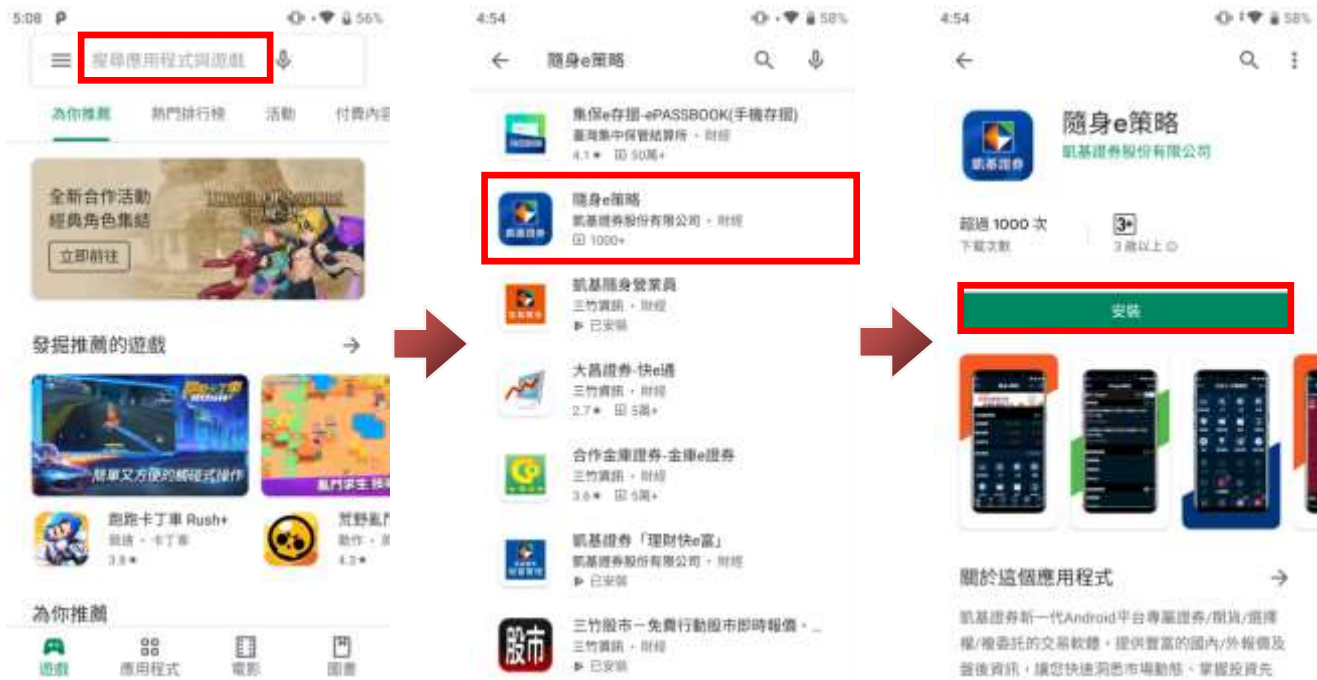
5:08 56%

搜尋應用程式與遊戲

為你推薦 熱門排行榜 活動 付費內容

全新合作活動
經典角色集結

立即前往

發掘推薦的遊戲 →

簡單又方便的觸碰式操作

跑跑卡丁車 Rush+
競速 • 卡丁車
3.9 ★

荒野亂鬥
動作 •
4.3 ★

為你推薦

遊戲 應用程式 電影 圖書

4:54 58%

隨身e策略

集保e存摺-ePASSBOOK(手機存摺)
臺灣集中保管結算所 • 財經
4.1 ★ 50萬+

隨身e策略
凱基證券股份有限公司 • 財經
1000+

凱基隨身營業員
三竹資訊 • 財經
已安裝

大昌證券-快e通
三竹資訊 • 財經
2.7 ★ 5萬+

合作金庫證券-金庫e證券
三竹資訊 • 財經
3.6 ★ 5萬+

凱基證券「理財快e富」
凱基證券股份有限公司 • 財經
已安裝

三竹股市－免費行動股市即時報價・...
三竹資訊 • 財經
已安裝

4:54 58%

隨身e策略
凱基證券股份有限公司

超過 1000 次
下載次數

3+
3 歲以上

安裝

關於這個應用程式 →

凱基證券新一代Android平台專屬證券/期貨/選擇權/複委託的交易軟體，提供豐富的國內/外報價及盤後資訊，讓您快速洞悉市場動態，掌握投資先